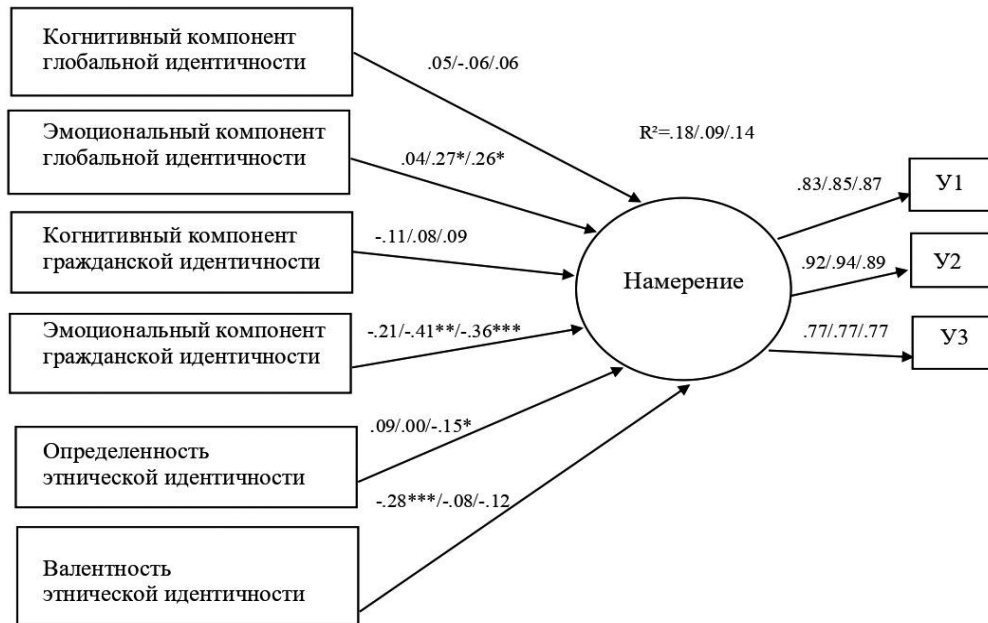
Когнитивный компонент глобальной идентичности

.05/-.06/.06

Эмоциональный компонент глобальной идентичности

.04/.27*/.26*

$R^2$=.18/.09/.14

Когнитивный компонент гражданской идентичности

-.11/.08/.09

Эмоциональный компонент гражданской идентичности

-.21/-.41**/-.36***

Определенность этнической идентичности

.09/.00/-.15*

-.28***/-.08/-.12

Валентность этнической идентичности

Намерение

.83/.85/.87

У1

.92/.94/.89

У2

.77/.77/.77

У3